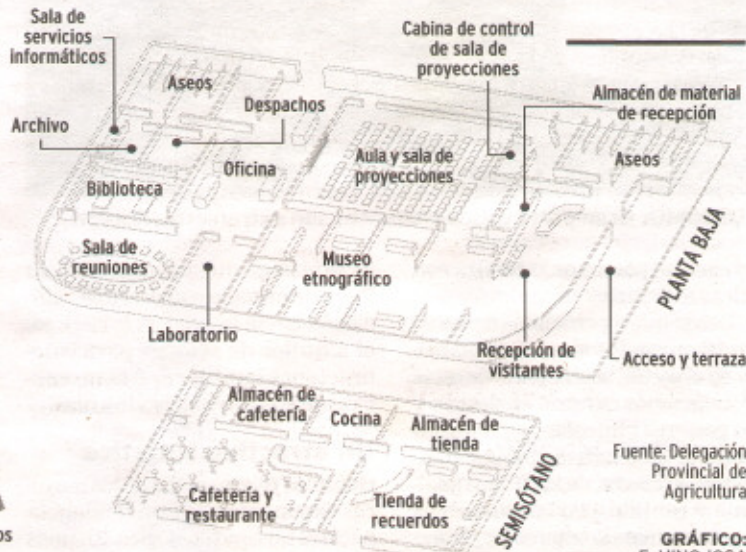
Sala de servicios informáticos

Aseos

Despachos

Archivo

Oficina

Biblioteca

Cabina de control de sala de proyecciones

Almacén de material de recepción

Aula y sala de proyecciones

Aseos

Sala de reuniones

Museo etnográfico

PLANTA BAJA

Laboratorio

Recepción de visitantes

Acceso y terraza

Almacén de cafetería

Cocina

Almacén de tienda

SEMISÓTANO

Cafetería y restaurante

Tienda de recuerdos

Fuente: Delegación Provincial de Agricultura

GRÁFICO: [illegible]

os